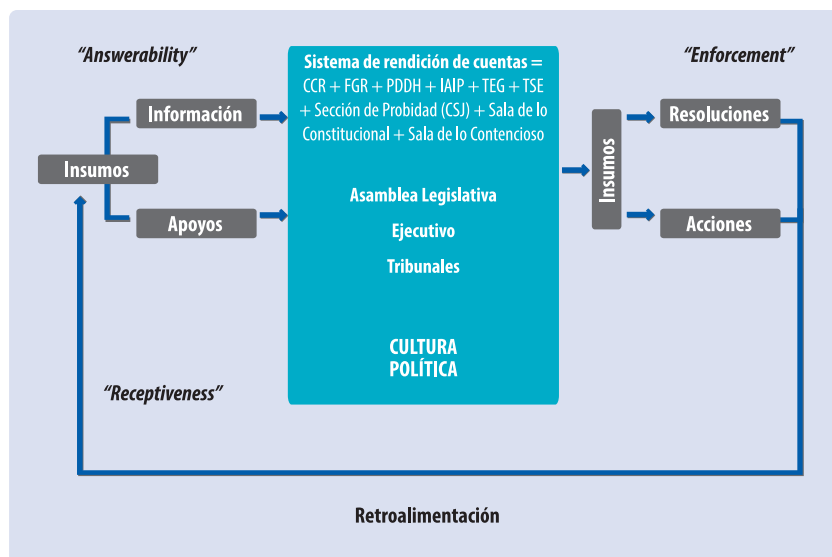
"Answerability"

"Enforcement"

Información

Insumos

Apoyos

Sistema de rendición de cuentas = CCR + FGR + PDDH + IAIP + TEG + TSE + Sección de Probidad (CSJ) + Sala de lo Constitucional + Sala de lo Contencioso

Asamblea Legislativa

Ejecutivo

Tribunales

CULTURA POLÍTICA

Insumos

Resoluciones

Acciones

"Receptiveness"

Retroalimentación